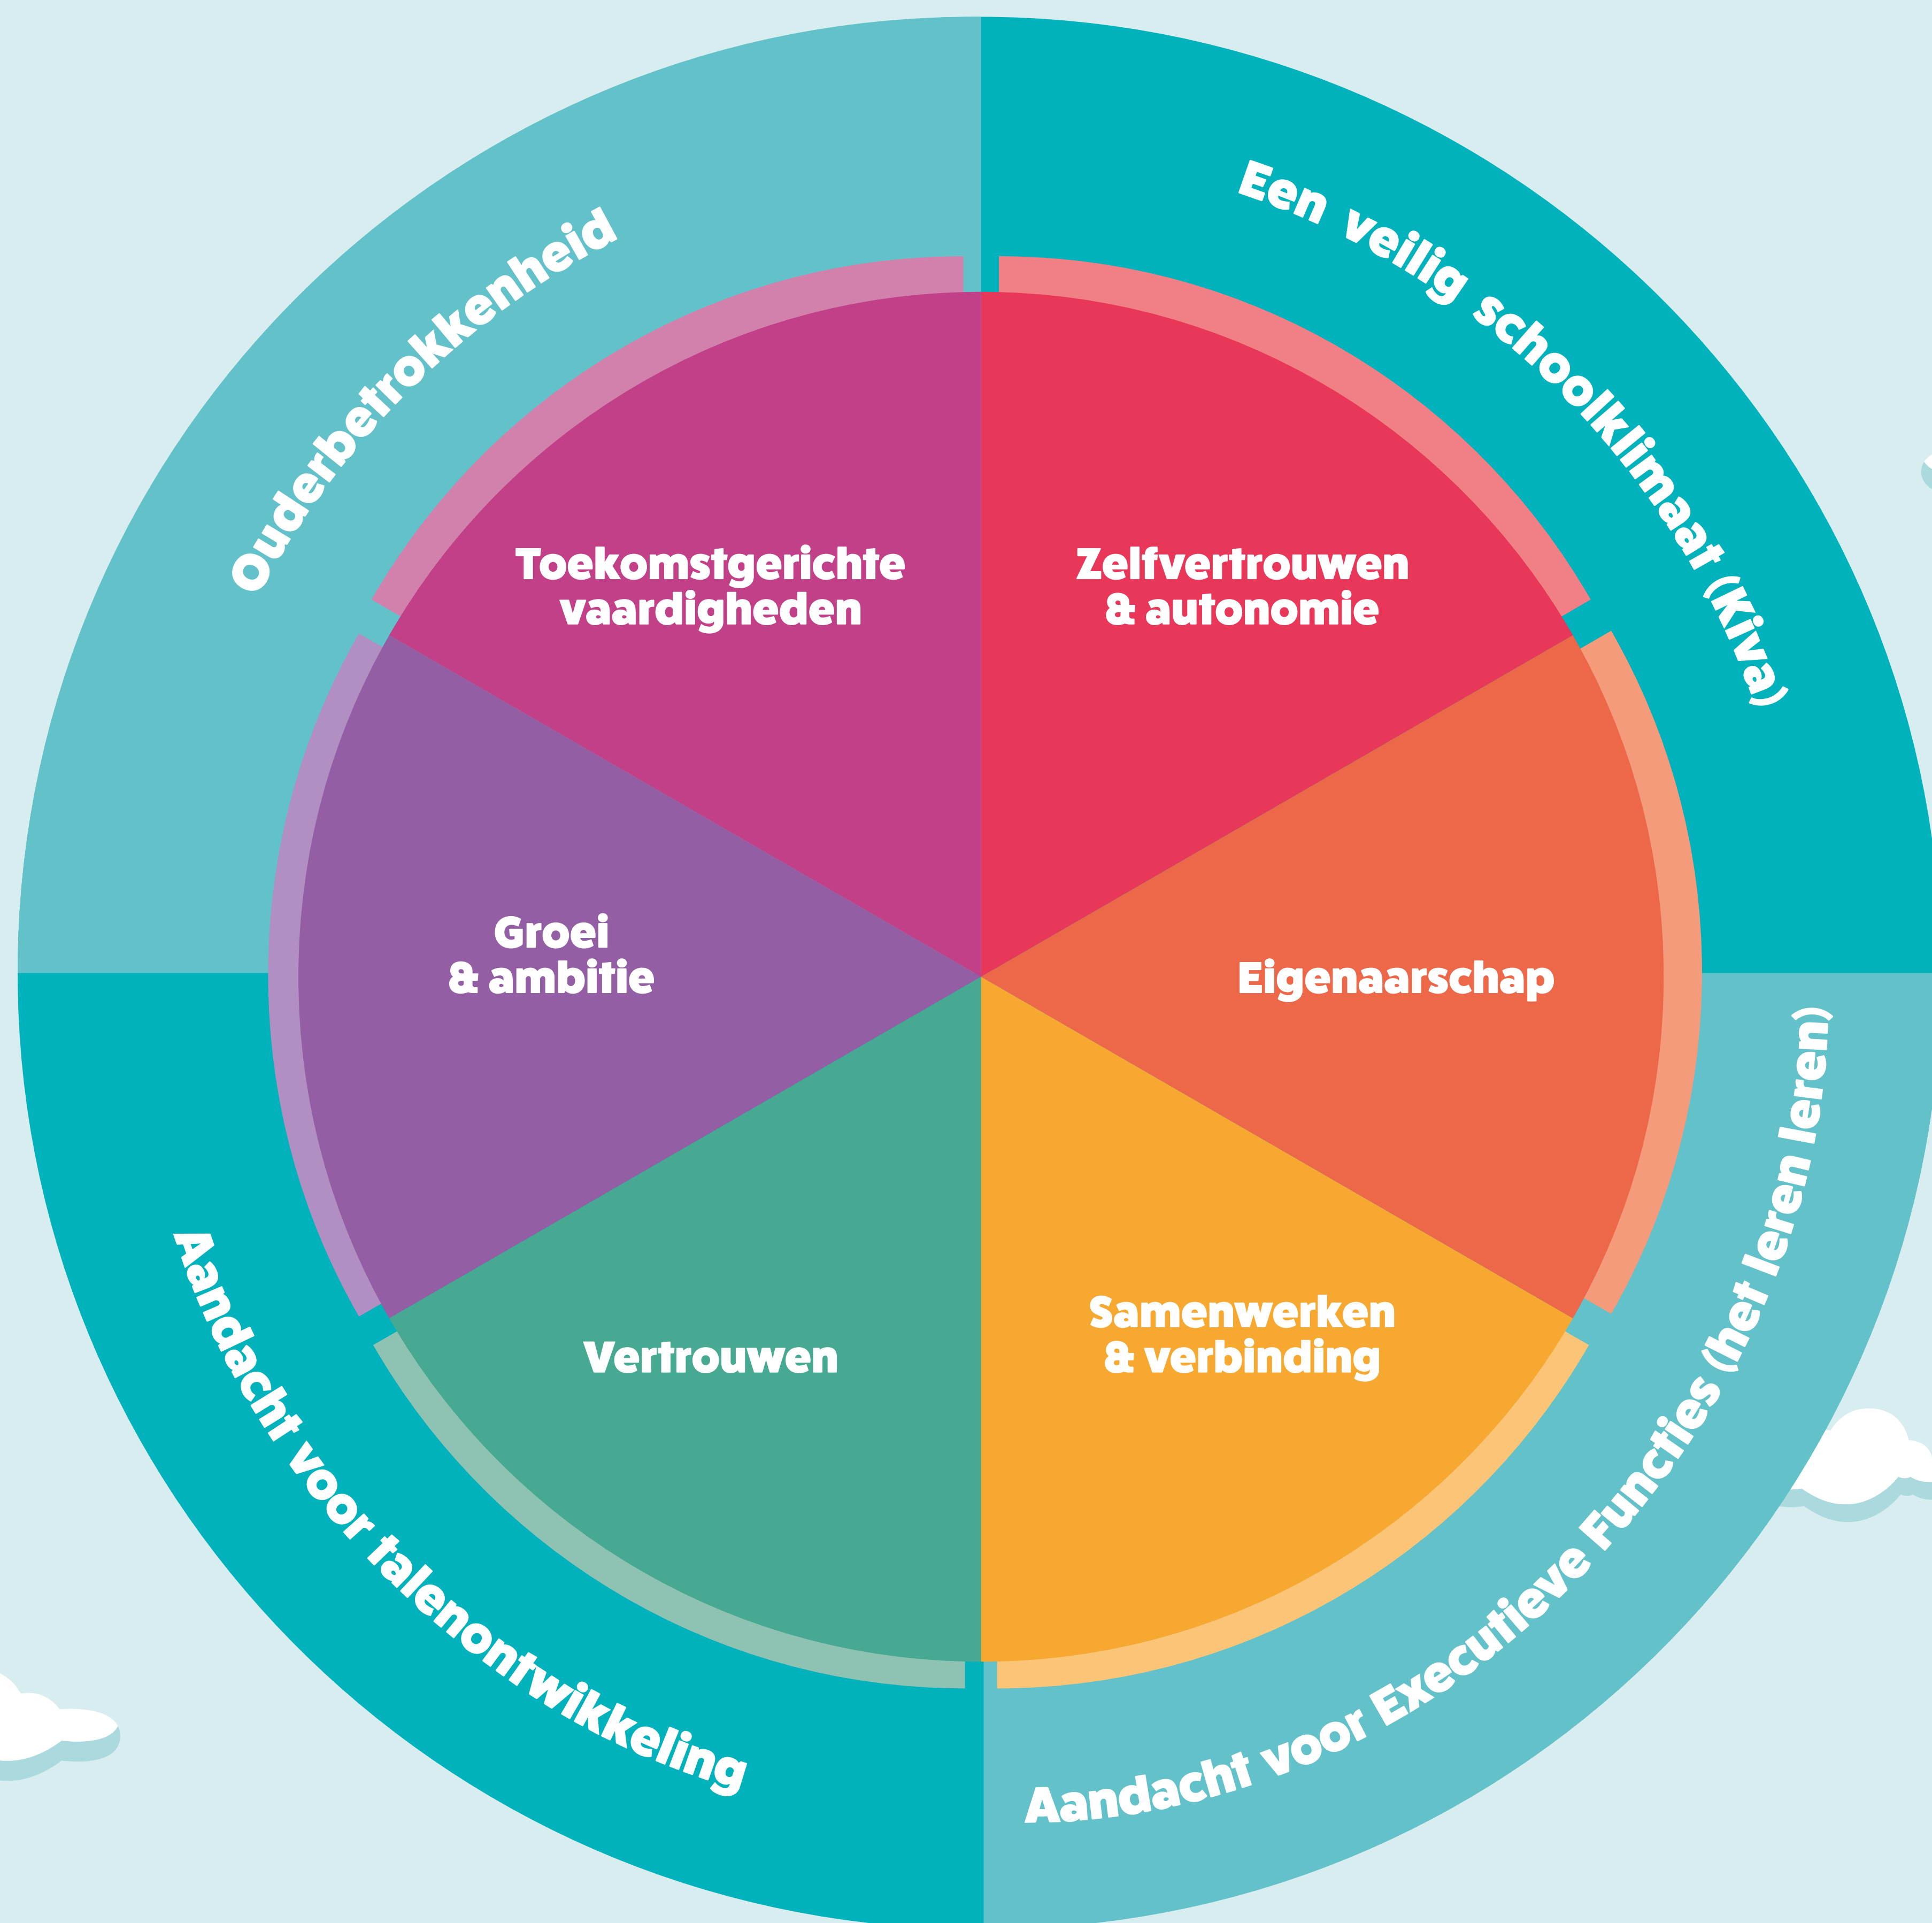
Ouderbetrokkenheid

Een veilig schoolklimaat (Kiva)

Toekomstgerichte vaardigheden

Zelfvertrouwen & autonomie

Groei & ambitie

Eigenaarschap

Vertrouwen

Samenwerken & verbinding

Aandacht voor talenontwikkeling

Aandacht voor Executieve Functies (het leren leren)